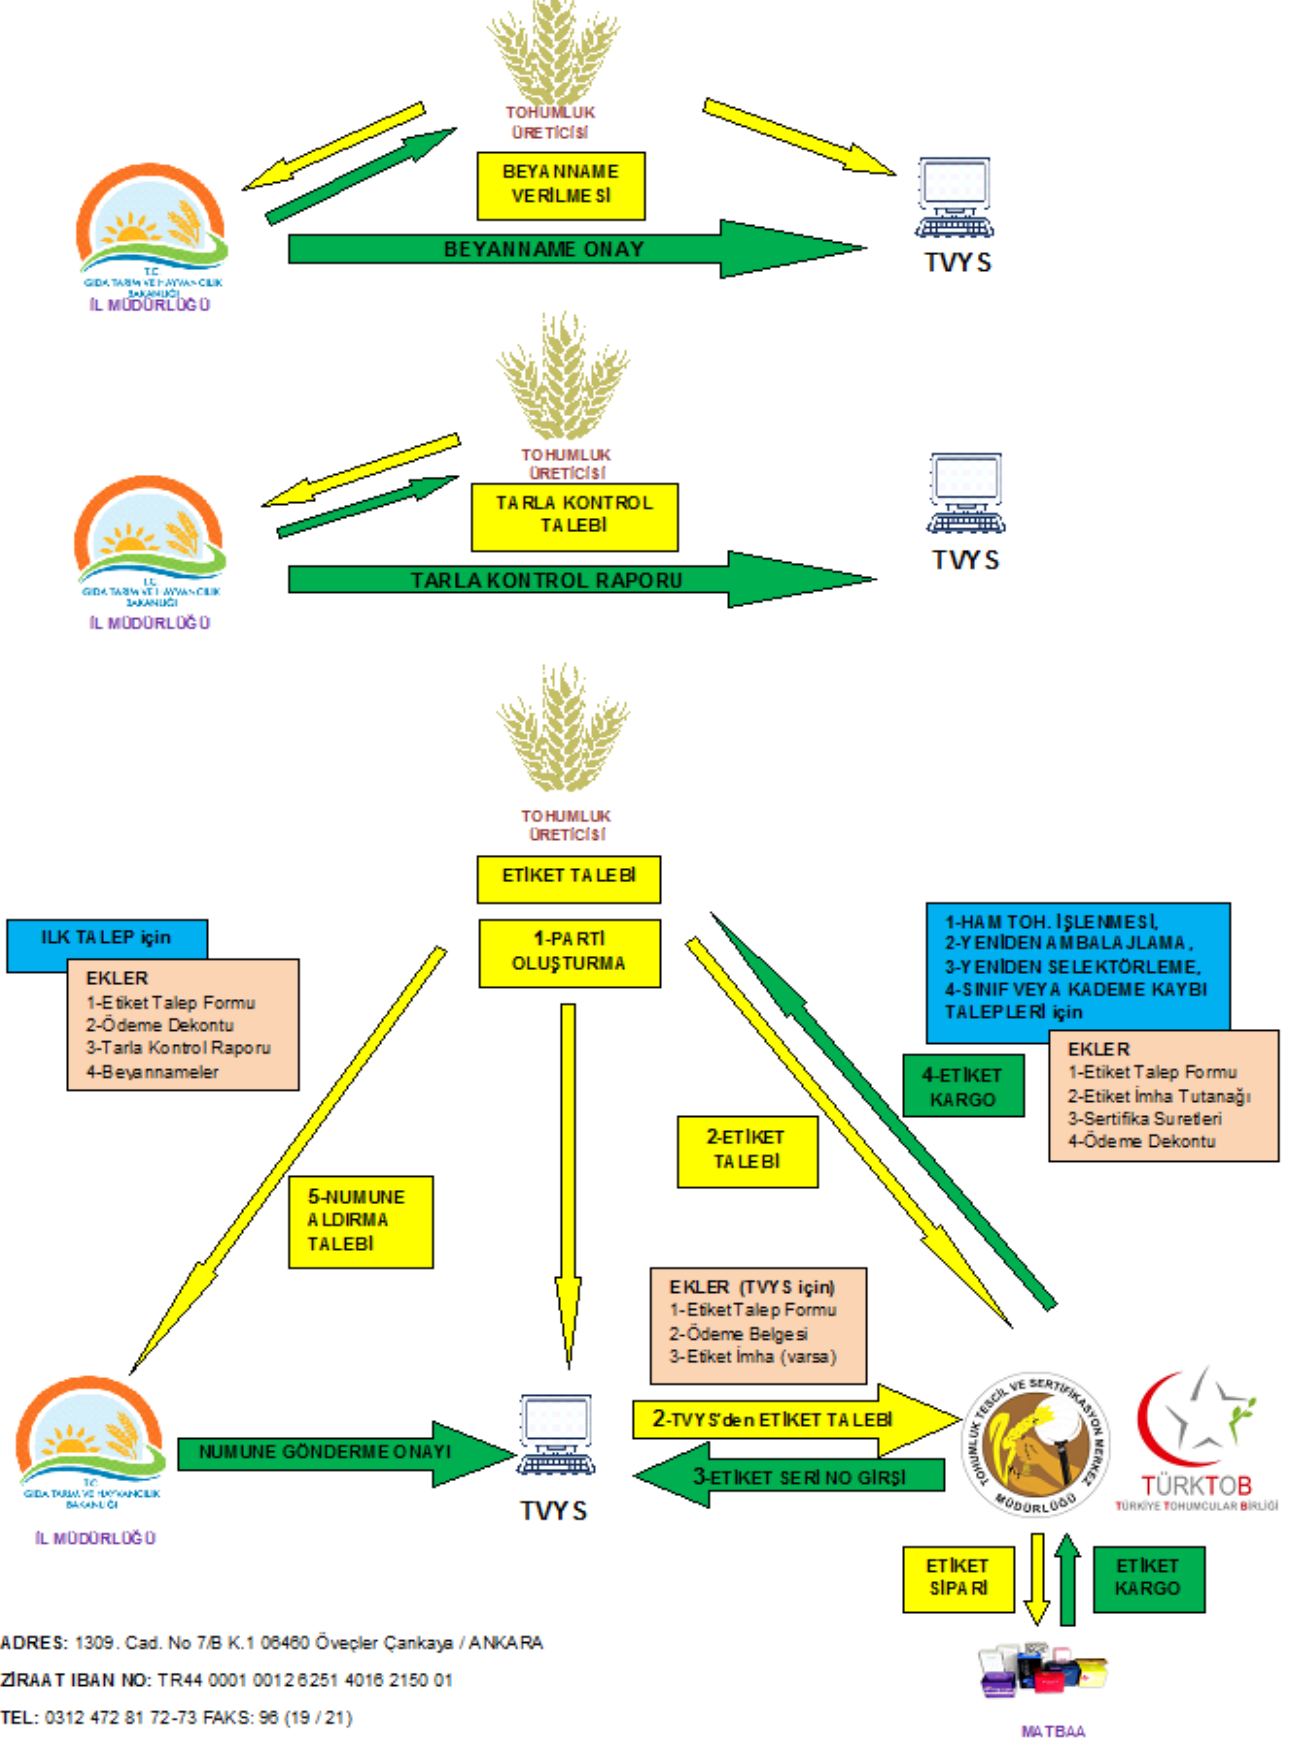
TOHUMLUK ÜRETİCİSİ

BEYANNAME VERİLMESİ

T.C. GIDA TARIM VE HAYVANCILIK BAKANLIĞI İL MÜDÜRLÜĞÜ

BEYANNAME ONAY

TVYS

TOHUMLUK ÜRETİCİSİ

TARLA KONTROL TALEBİ

T.C. GIDA TARIM VE HAYVANCILIK BAKANLIĞI İL MÜDÜRLÜĞÜ

TARLA KONTROL RAPORU

TVYS

TOHUMLUK ÜRETİCİSİ

ETİKET TALEBİ

1-PARTİ OLUŞTURMA

ILK TALEP için

EKLER
1-Etiket Talep Formu
2-Ödeme Dekontu
3-Tarla Kontrol Raporu
4-Beyannameler

1-HAM TOH. İŞLENMESİ,
2-YENİDEN AMBALAJLAMA,
3-YENİDEN SELEKTÖRLEME,
4-SINIF VEYA KADEME KAYBI TALEPLERİ için

EKLER
1-Etiket Talep Formu
2-Etiket İmha Tutanağı
3-Sertifika Suretleri
4-Ödeme Dekontu

4-ETİKET KARGO

2-ETİKET TALEBİ

5-NUMUNE ALDIRMA TALEBİ

EKLER (TVYS için)
1-Etiket Talep Formu
2-Ödeme Belgesi
3-Etiket İmha (varsa)

T.C. GIDA TARIM VE HAYVANCILIK BAKANLIĞI İL MÜDÜRLÜĞÜ

NUMUNE GÖNDERME ONAYI

TVYS

2-TVYS'den ETİKET TALEBİ

3-ETİKET SERİ NO GİRŞİ

TOHUMLUK TESCİL VE SERTİFİKASYON MERKEZ MÜDÜRLÜĞÜ

TÜRKTOB TÜRKİYE TOHUMCULAR BİRLİĞİ

ETİKET SİPARİ

ETİKET KARGO

MATBAA

ADRES: 1309. Cad. No 7/B K.1 06460 Öveçler Çankaya / ANKARA
ZIRAAT IBAN NO: TR44 0001 0012 6251 4016 2150 01
TEL: 0312 472 81 72-73 FAKS: 96 (19 / 21)